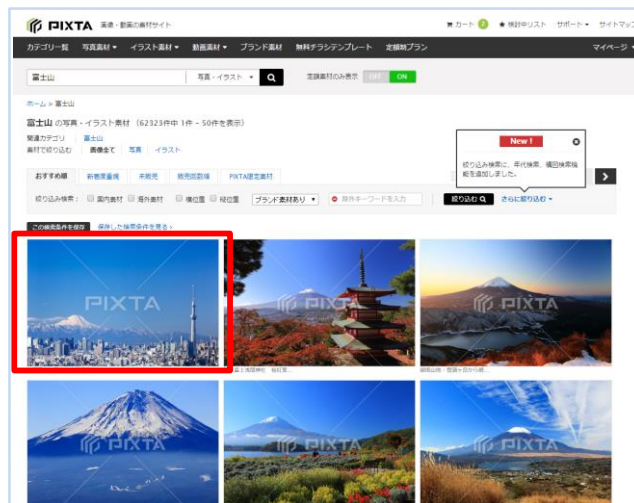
PIXTA 画像・動画の素材サイト

カート 0 ★ 検討中リスト サポート ▾ サイトマップ

カテゴリ一覧 写真素材 ▾ イラスト素材 ▾ 動画素材 ▾ ブランド素材 無料チラシテンプレート 定額制プラン マイページ ▾

富士山 写真・イラスト ▾

定額素材のみ表示 OFF ON

ホーム > 富士山

富士山 の写真・イラスト素材 (62323件中 1件 - 50件を表示)

関連カテゴリ 富士山
素材で絞り込む 画像全て 写真 イラスト

New !
絞り込み検索に、年代検索、顔回検索機能を追加しました。

おすすめ順 新着度書順 未販売 販売回数順 PIXTA限定素材

絞り込み検索： 国内素材 海外素材 横位置 縦位置 ブランド素材あり ▾ 除外キーワードを入力 絞り込む さらに絞り込む ▾

この検索条件を保存 保存した検索条件を見る ›

PIXTA

PIXTA

PIXTA

PIXTA

PIXTA

PIXTA

富士浅間神社 桜紅葉...

御坂山地・雪景ヶ丘から眺...